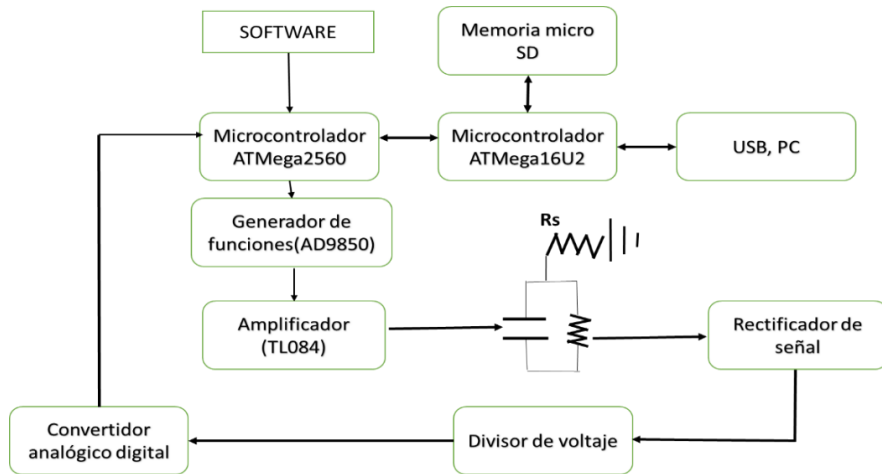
SOFTWARE

Memoria micro SD

Microcontrolador ATMega2560

Microcontrolador ATMega16U2

USB, PC

Generador de funciones(AD9850)

Rs

Amplificador (TL084)

Rectificador de señal

Convertidor analógico digital

Divisor de voltaje